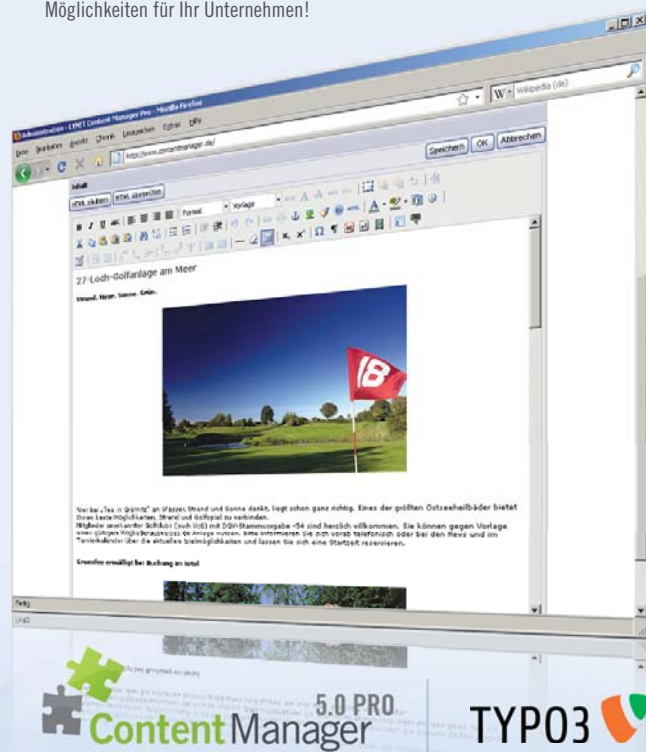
Möglichkeiten für Ihr Unternehmen!

Administration - LYNET Content Manager Pro - Mozilla Firefox

Datei Bearbeiten Ansicht Chronik Lesezeichen Extras Hilfe

http://www.contentmanager.de/

Wikipedia (de)

Speichern OK Abbrechen

Inhalt

HTML ein/aus HTML abbrechen

Format Vorlage

27-Loch-Golfanlage am Meer

Strand. Meer. Sonne. Grün.

18

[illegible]

Greenfee ermäßigt bei Buchung im Hotel

Fertig

ContentManager 5.0 PRO

TYPO3